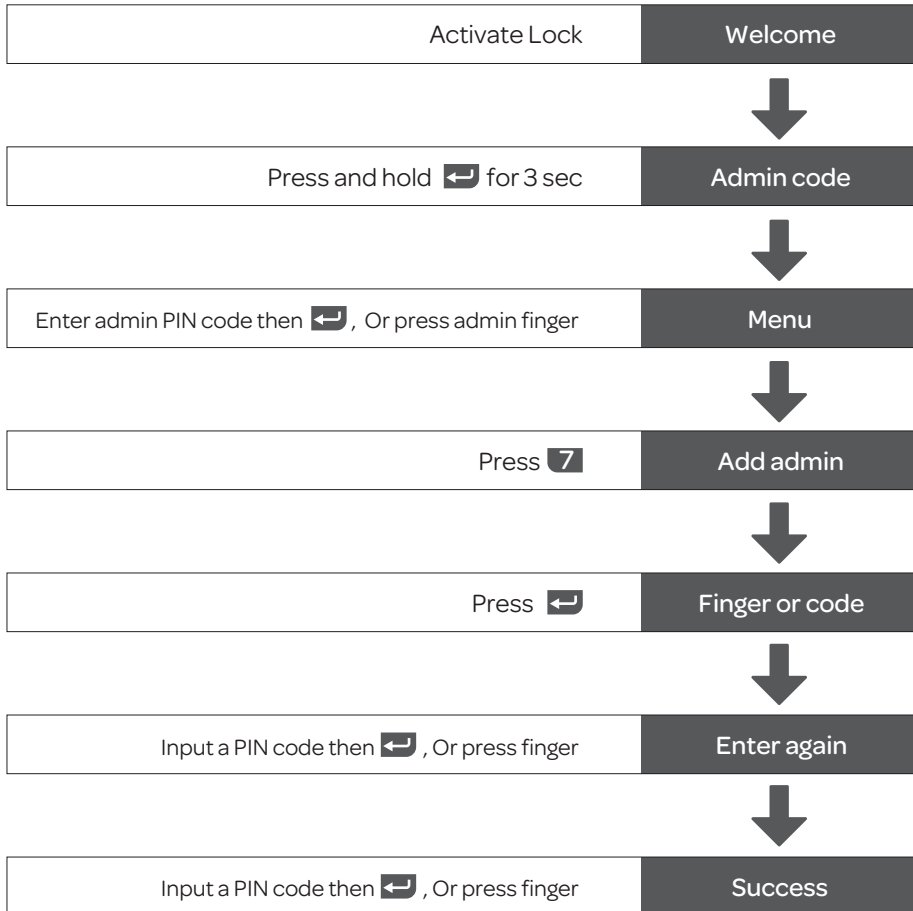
Activate Lock | Welcome

Press and hold ↵ for 3 sec | Admin code

Enter admin PIN code then ↵ , Or press admin finger | Menu

Press 7 | Add admin

Press ↵ | Finger or code

Input a PIN code then ↵ , Or press finger | Enter again

Input a PIN code then ↵ , Or press finger | Success